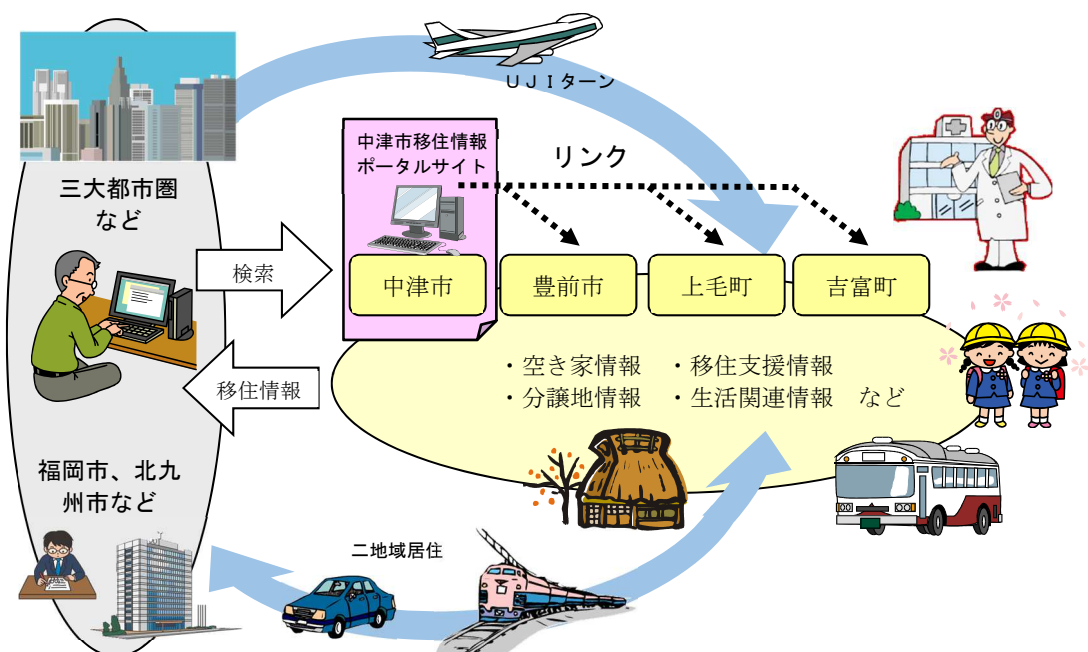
ＵＪＩターン

三大都市圏
など

中津市移住情報
ポータルサイト

リンク

検索

中津市

豊前市

上毛町

吉富町

移住情報

・空き家情報　・移住支援情報
・分譲地情報　・生活関連情報　など

福岡市、北九州市など

二地域居住